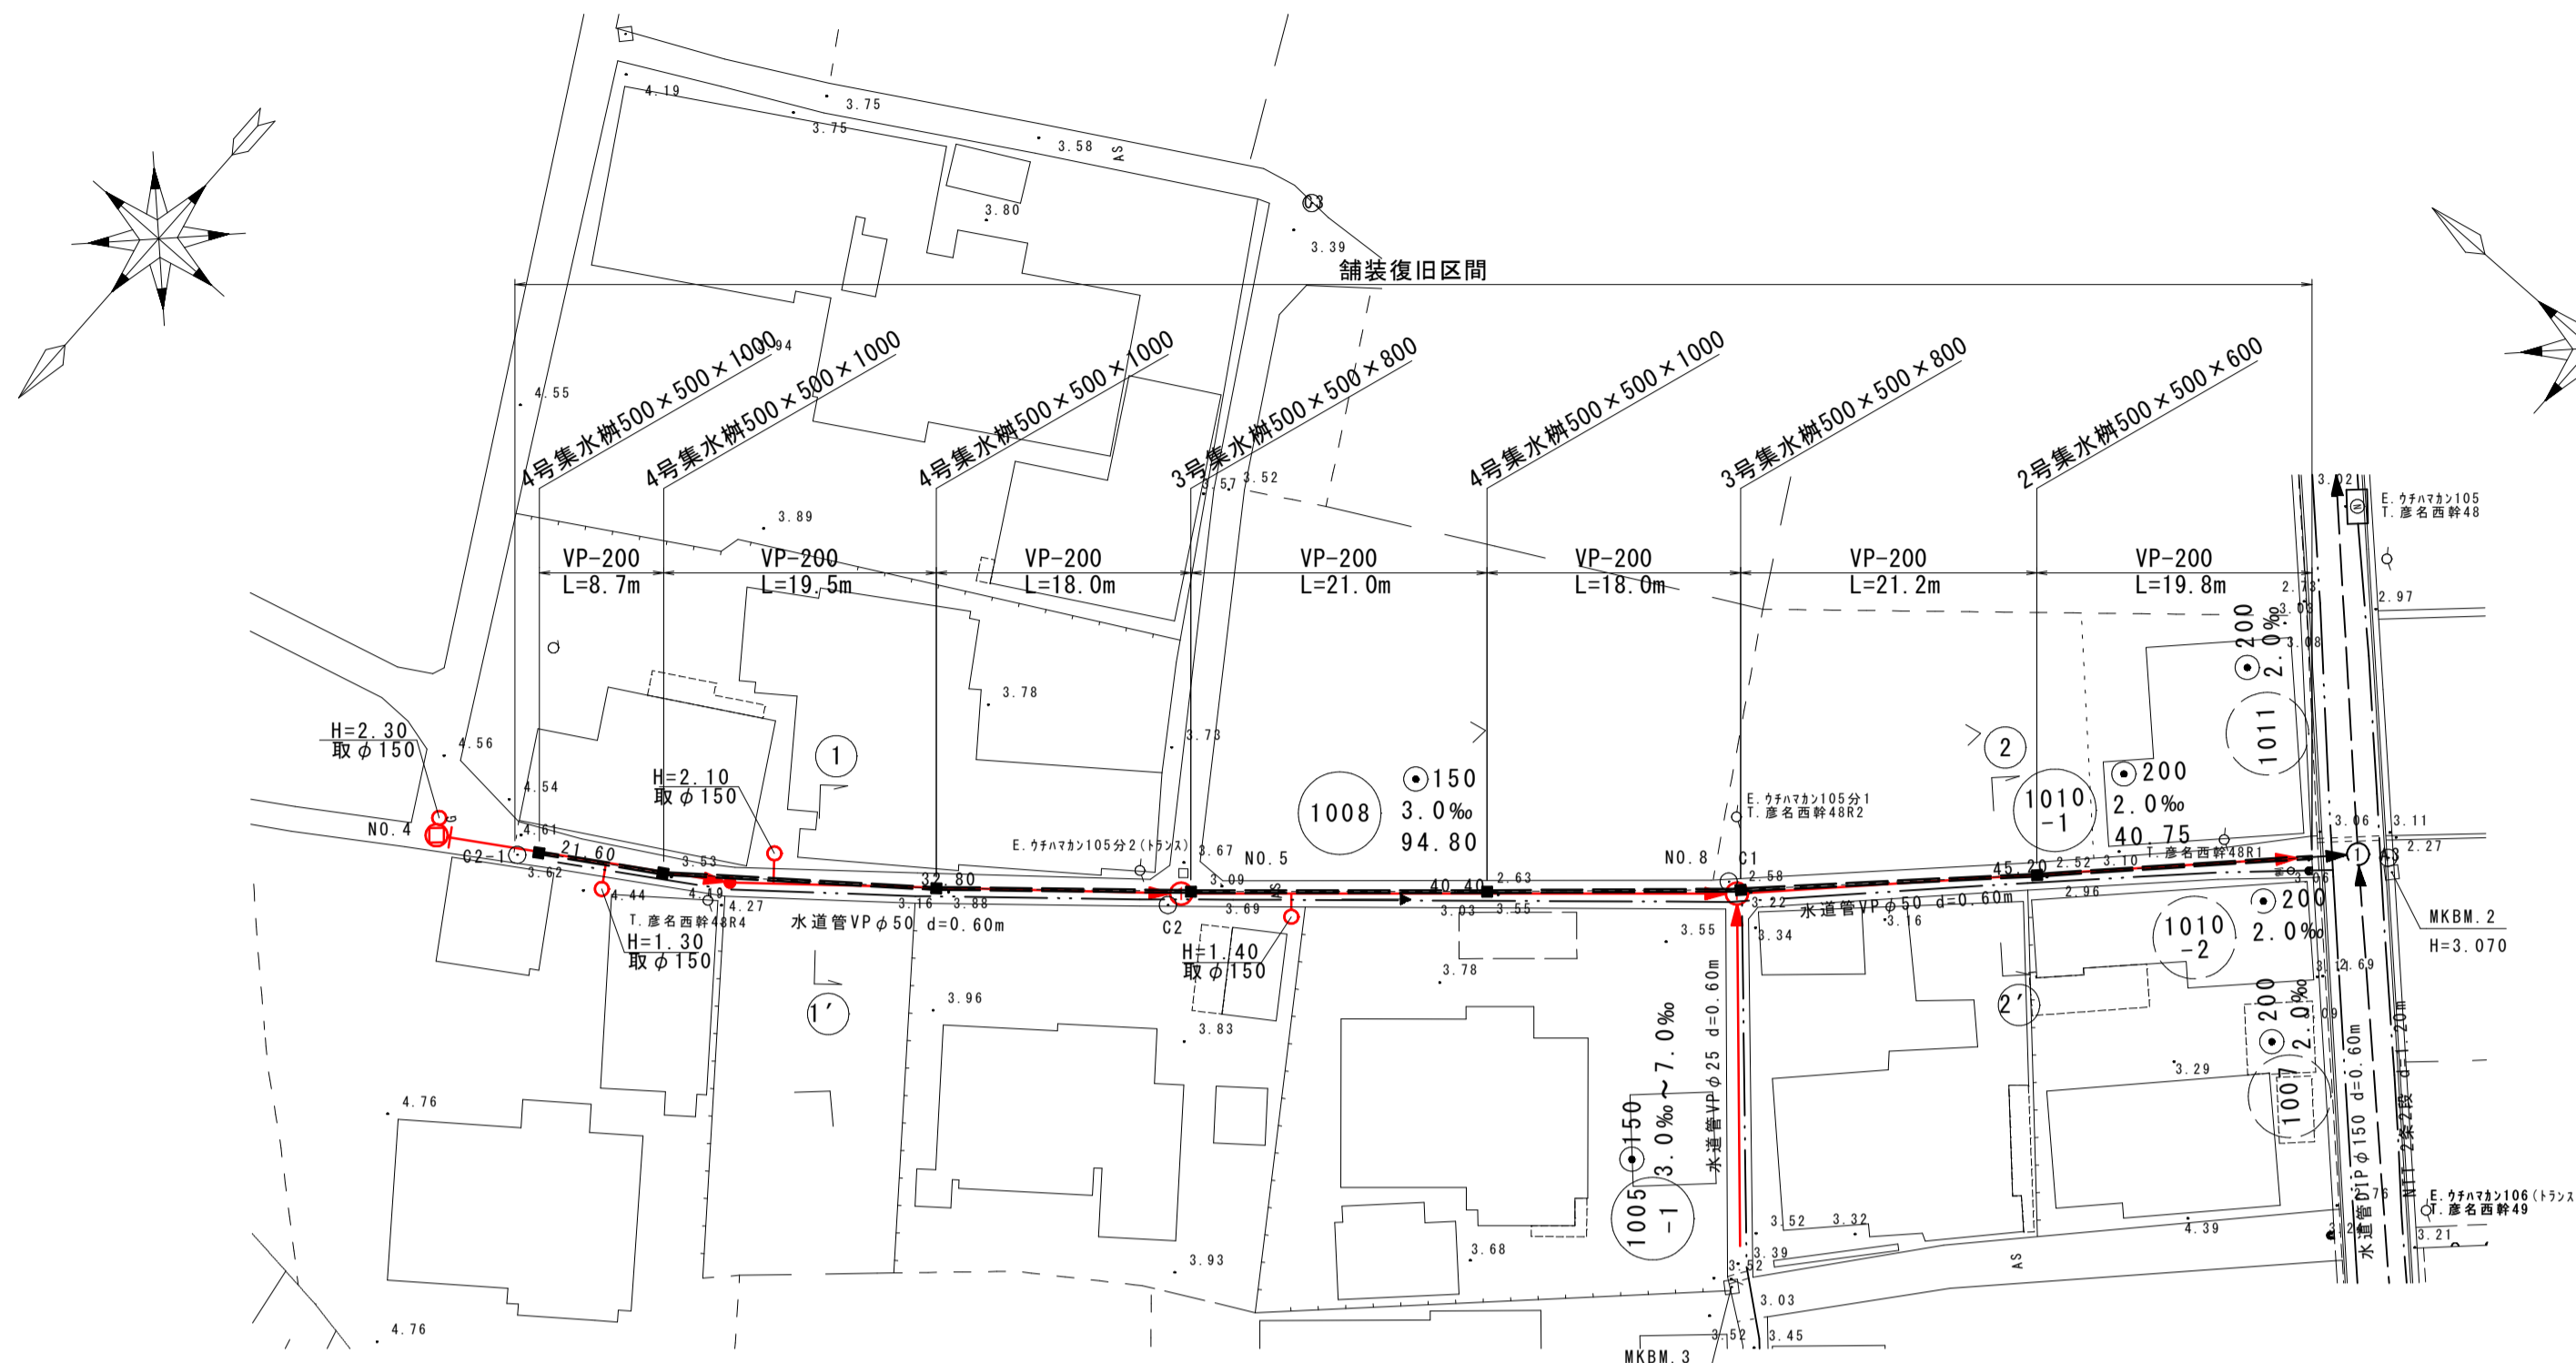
4.19
3.75
3.75
3.58
AS
3.80
C3
3.39
舗装復旧区間
4号集水桝500×500×1000
4号集水桝500×500×1000
4号集水桝500×500×1000
3号集水桝500×500×800
4号集水桝500×500×1000
3号集水桝500×500×800
2号集水桝500×500×600
4.55
3.94
3.57
3.52
3.89
3.02
E.ウチハマカン105
T.彦名西幹48
VP-200 L=8.7m
VP-200 L=19.5m
VP-200 L=18.0m
VP-200 L=21.0m
VP-200 L=18.0m
VP-200 L=21.2m
VP-200 L=19.8m
2.73
3.08
3.08
2.97
200
2.0‰
3.78
1011
3.73
1
2
H=2.30
取φ150
4.56
H=2.10
取φ150
1008
150
3.0‰
94.80
200
2.0‰
40.75
1010 -1
4.54
E.ウチハマカン105分1
T.彦名西幹48R2
NO.4
4.61
C2-1
21.60
3.53
E.ウチハマカン105分2(トランス)
3.67
NO.5
NO.8
C1
45.20
2.52
3.10
T.彦名西幹48R1
3.06
3.11
2.27
3.62
4.44
4.19
32.80
3.09
40.40
2.63
2.58
2.96
1
MKBM.2
H=3.070
T.彦名西幹48R4
4.27
3.16
3.88
C2
3.69
3.03
3.55
3.22
水道管VPφ50 d=0.60m
3.16
200
2.0‰
水道管VPφ50 d=0.60m
H=1.30
取φ150
H=1.40
取φ150
3.55
3.34
1010 -2
3.78
4.69
1′
3.96
3.83
2′
200
2.0‰
3.09
150
3.0‰～7.0‰
水道管VPφ25 d=0.60m
3.29
1007
水道管DIPφ150 d=0.60m
NTT 2条2段 d=1.20m
4.76
1005 -1
3.76
E.ウチハマカン106(トランス)
T.彦名西幹49
3.52
3.32
4.39
3.21
3.24
3.93
3.68
3.39
3.32
AS
3.03
4.76
3.52
3.45
MKBM.3